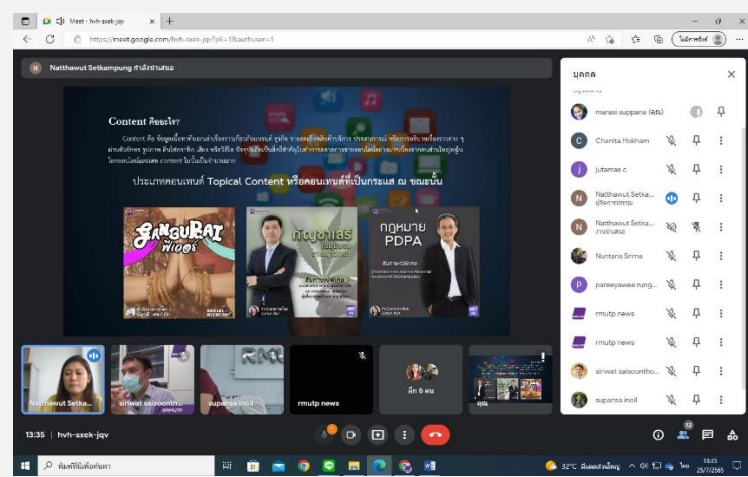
Meet - hvh-sxek-jqv

https://meet.google.com/hvh-sxek-jqv?pli=1&authuser=1

Natthawut Setkampung กำลังนำเสนอ

Content คืออะไร?

Content คือ ข้อมูลที่เขาต้องการเกี่ยวกับแบรนด์ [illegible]

ประเภทคอนเทนต์ Topical Content หรือคอนเทนต์ที่เป็นกระแส ณ ขณะนั้น

SANGURAI

กัญชาเสรี

กฎหมาย PDPA

บุคคล

marasi suppana (คุณ)

Chanita Hokham

jutamas c

Natthawut Setka...
ผู้จัดการประชุม

Natthawut Setka...
กำลังนำเสนอ

Nuntana Srima

panseyawee rung...

rmutp news

rmutp news

siriwat saisoontho...

supansa inoil

Natthawut Setka...

siriwat saisoonth...

supansa inoil

rmutp news

อีก 6 คน

คุณ

13:35 | hvh-sxek-jqv

12

พิมพ์ที่นี่เพื่อค้นหา

32°C มีเมฆเป็นส่วนใหญ่

ไทย

13:35
25/7/2565